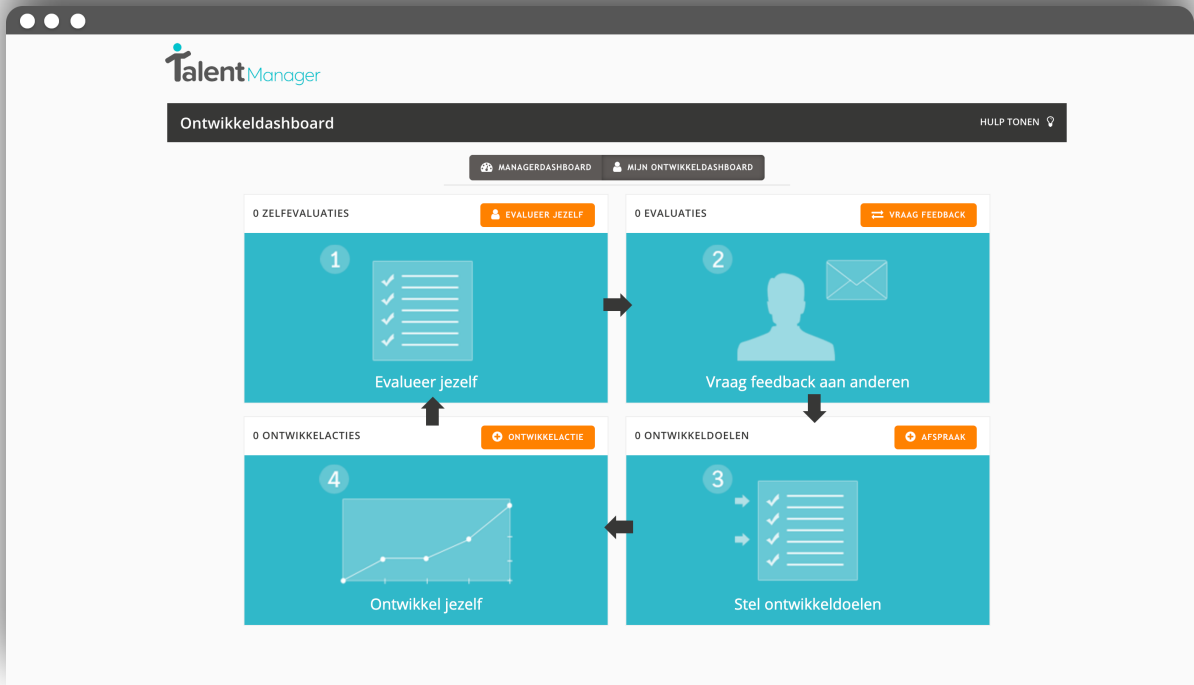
Talent Manager

Ontwikkeldashboard

HULP TONEN

MANAGERDASHBOARD

MIJN ONTWIKKELDASHBOARD

0 ZELFEVALUATIES

EVALUEER JEZELF

1

Evalueer jezelf

0 EVALUATIES

VRAAG FEEDBACK

2

Vraag feedback aan anderen

0 ONTWIKKELACTIES

ONTWIKKELACTIE

4

Ontwikkel jezelf

0 ONTWIKKELDOELEN

AFSPRAAK

3

Stel ontwikkeldoelen